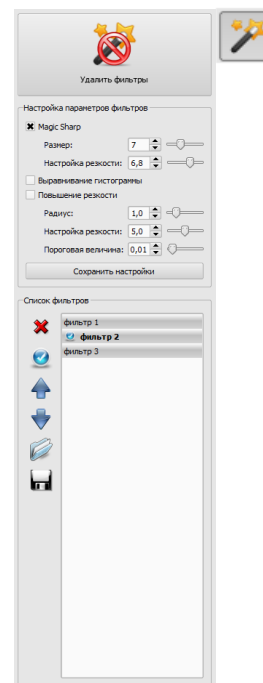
Удалить фильтры

Настройка параметров фильтров

Magic Sharp

Размер: 7

Настройка резкости: 6,8

Выравнивание гистограммы

Повышение резкости

Радиус: 1,0

Настройка резкости: 5,0

Пороговая величина: 0,01

Сохранить настройки

Список фильтров

фильтр 1

фильтр 2

фильтр 3